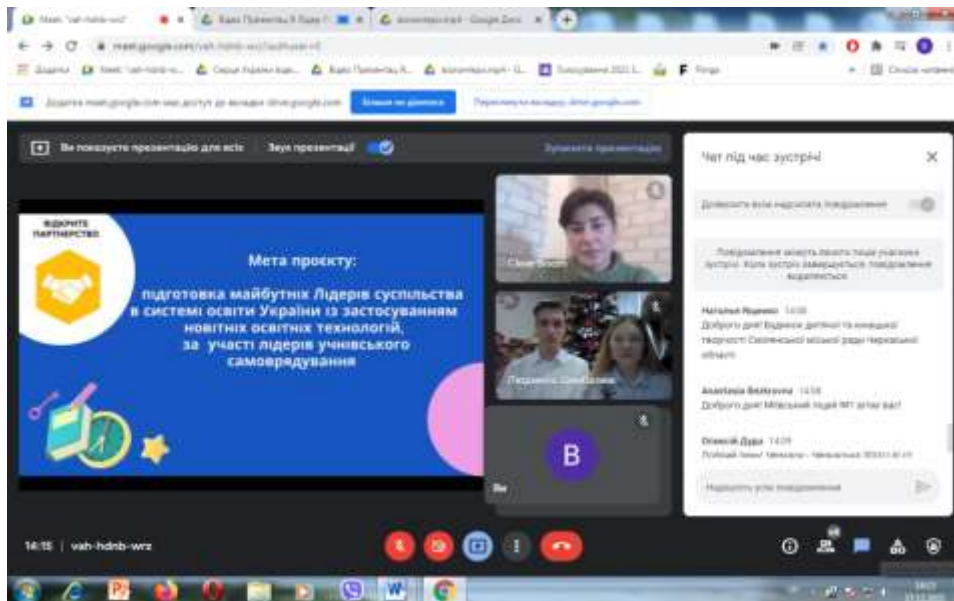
Meet: "vah-hdnb-wrz"

meet.google.com/vah-hdnb-wrz

Ви показуєте презентацію для всіх | Звук презентації

Зупинити презентацію

ВІДКРИТЕ ПАРТНЕРСТВО

Мета проєкту:

підготовка майбутніх Лідерів суспільства в системі освіти України із застосуванням новітніх освітніх технологій, за участі лідерів учнівського самоврядування

Людмила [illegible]

B

Ви

Чат під час зустрічі

Дозволити всім надсилати повідомлення

Повідомлення можуть бачити лише учасники зустрічі. Коли зустріч завершиться, повідомлення видаляться.

Наталья Яценко 14:08
Доброго дня! Будинок дитячої та юнацької творчості Смілянської міської ради Черкаської області

Anastasia Bezkrovna 14:08
Доброго дня! Міський ліцей №1 вітає вас!

Олексій Дуда 14:09
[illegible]

Надішліть усім повідомлення

14:15 | vah-hdnb-wrz